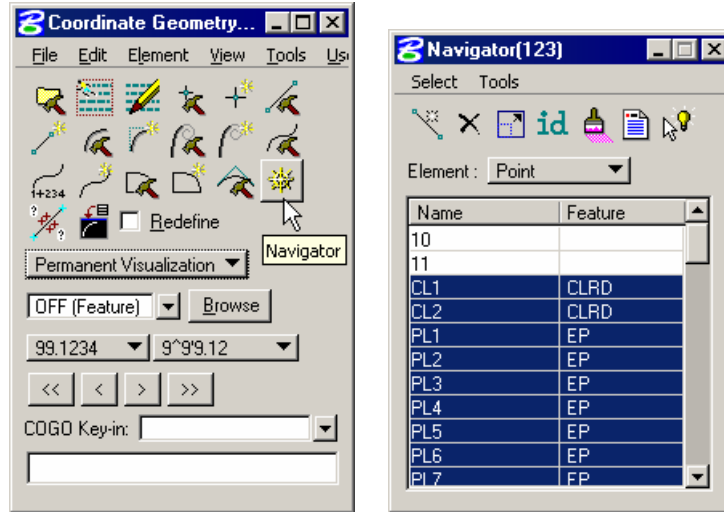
Coordinate Geometry...

File Edit Element View Tools Us

1+234

Redefine

Navigator

Permanent Visualization

OFF (Feature) Browse

99.1234 9^9'9.12

<< < > >>

COGO Key-in:

Navigator(123)

Select Tools

id

Element : Point

| Name | Feature |
|---|---|
| 10 | |
| 11 | |
| CL1 | CLRD |
| CL2 | CLRD |
| PL1 | EP |
| PL2 | EP |
| PL3 | EP |
| PL4 | EP |
| PL5 | EP |
| PL6 | EP |
| PL7 | EP |